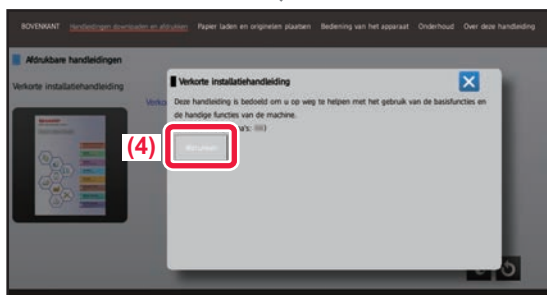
BOVENKANT Handleidingen downloaden en afdrukken Papier laden en originelen plaatsen Bediening van het apparaat Onderhoud Over deze handleiding

Afdrukbare handleidingen

Verkorte installatiehandleiding

Verkorte installatiehandleiding

Deze handleiding is bedoeld om u op weg te helpen met het gebruik van de basisfuncties en de handige functies van de machine.

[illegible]

(4)

Afdrukken